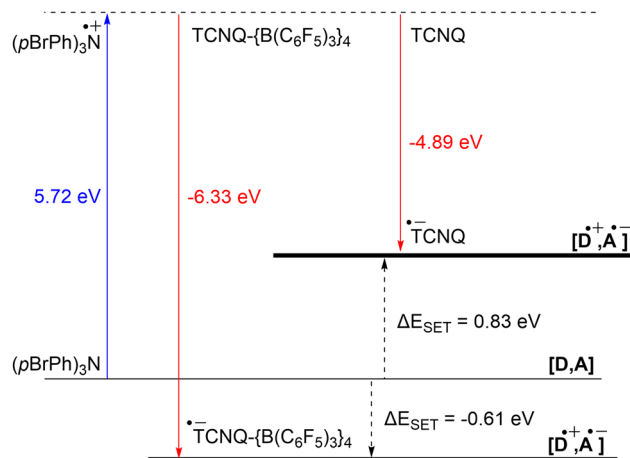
$(p\text{BrPh})_3\overset{\bullet+}{N}$

TCNQ-$\{B(C_6F_5)_3\}_4$

TCNQ

-4.89 eV

5.72 eV

-6.33 eV

$\overset{\bullet-}{\text{TCNQ}}$

$[\overset{\bullet+}{D},\overset{\bullet-}{A}]$

$\Delta E_{SET}$ = 0.83 eV

$(p\text{BrPh})_3$N

[D,A]

$\Delta E_{SET}$ = -0.61 eV

$\overset{\bullet-}{\text{TCNQ}}$-$\{B(C_6F_5)_3\}_4$

$[\overset{\bullet+}{D},\overset{\bullet-}{A}]$